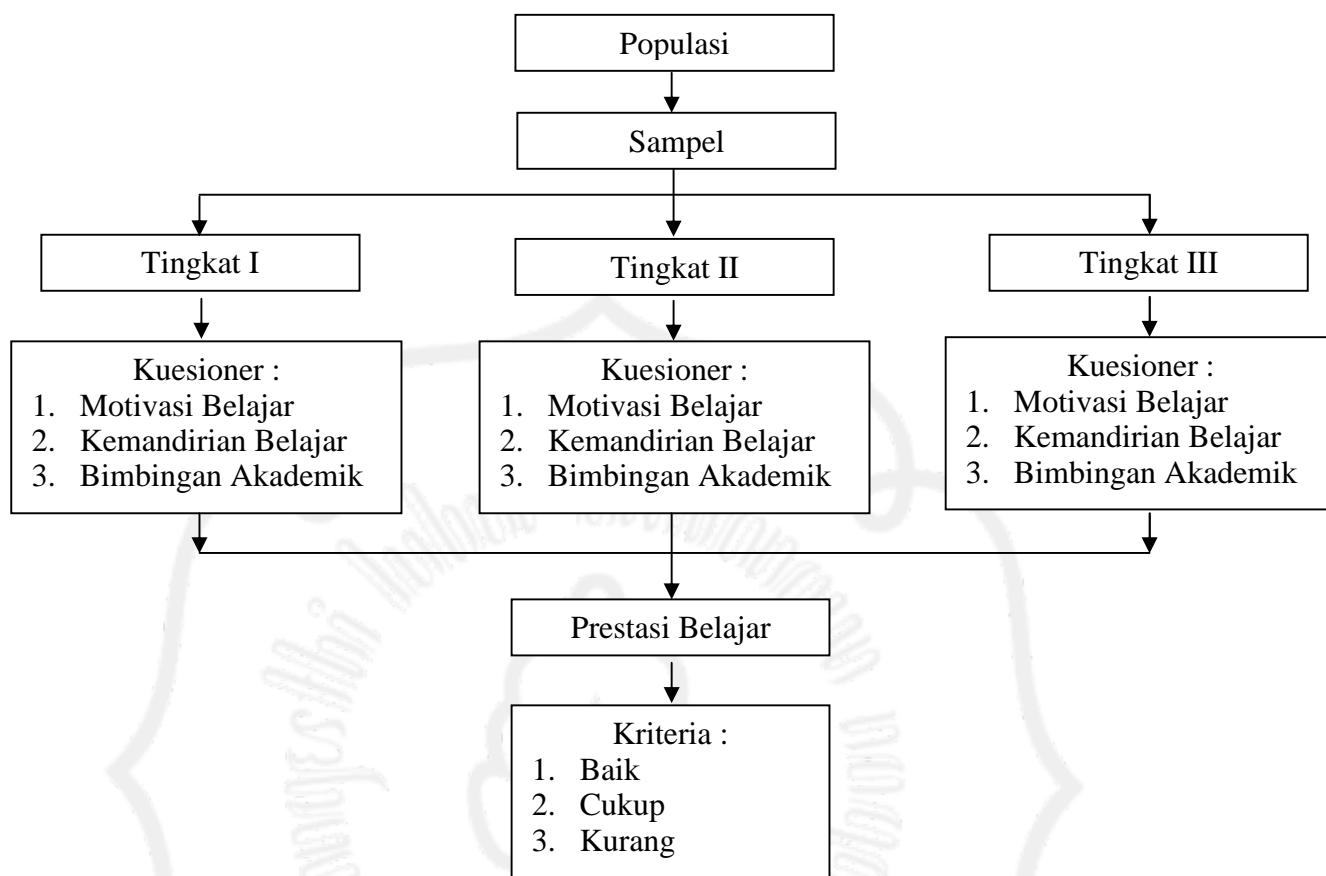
Populasi

Sampel

Tingkat I

Tingkat II

Tingkat III

Kuesioner :
1. Motivasi Belajar
2. Kemandirian Belajar
3. Bimbingan Akademik

Kuesioner :
1. Motivasi Belajar
2. Kemandirian Belajar
3. Bimbingan Akademik

Kuesioner :
1. Motivasi Belajar
2. Kemandirian Belajar
3. Bimbingan Akademik

Prestasi Belajar

Kriteria :
1. Baik
2. Cukup
3. Kurang